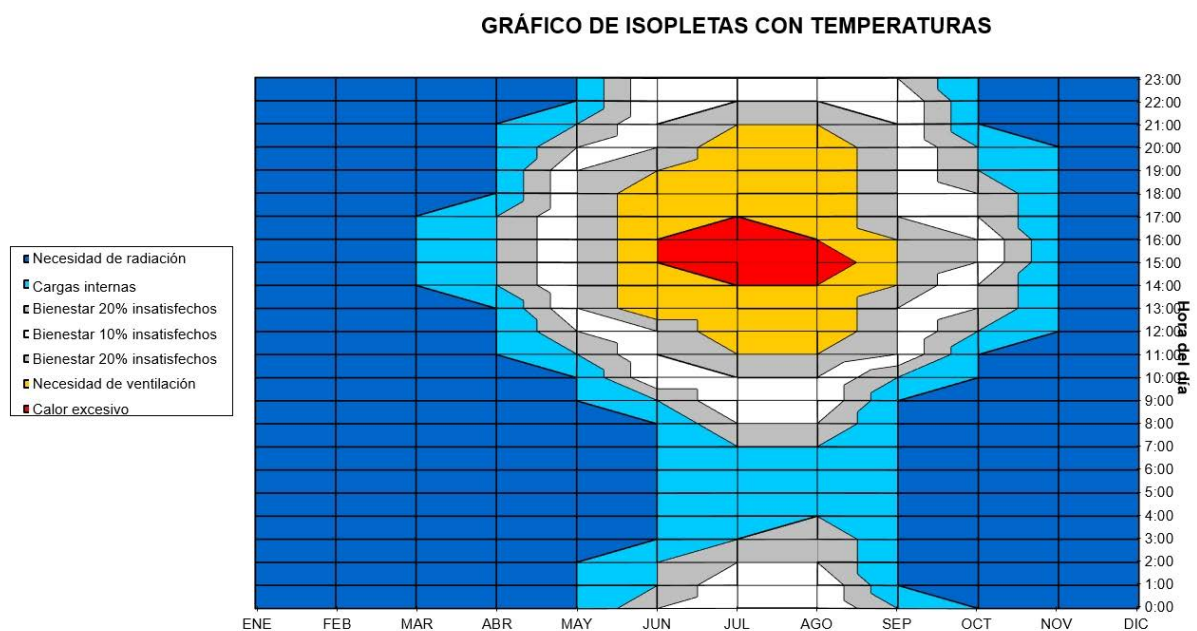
GRÁFICO DE ISOPLETAS CON TEMPERATURAS

Necesidad de radiación
Cargas internas
Bienestar 20% insatisfechos
Bienestar 10% insatisfechos
Bienestar 20% insatisfechos
Necesidad de ventilación
Calor excesivo

23:00
22:00
21:00
20:00
19:00
18:00
17:00
16:00
15:00
14:00
13:00
12:00
11:00
10:00
9:00
8:00
7:00
6:00
5:00
4:00
3:00
2:00
1:00
0:00

Hora del día

ENE FEB MAR ABR MAY JUN JUL AGO SEP OCT NOV DIC